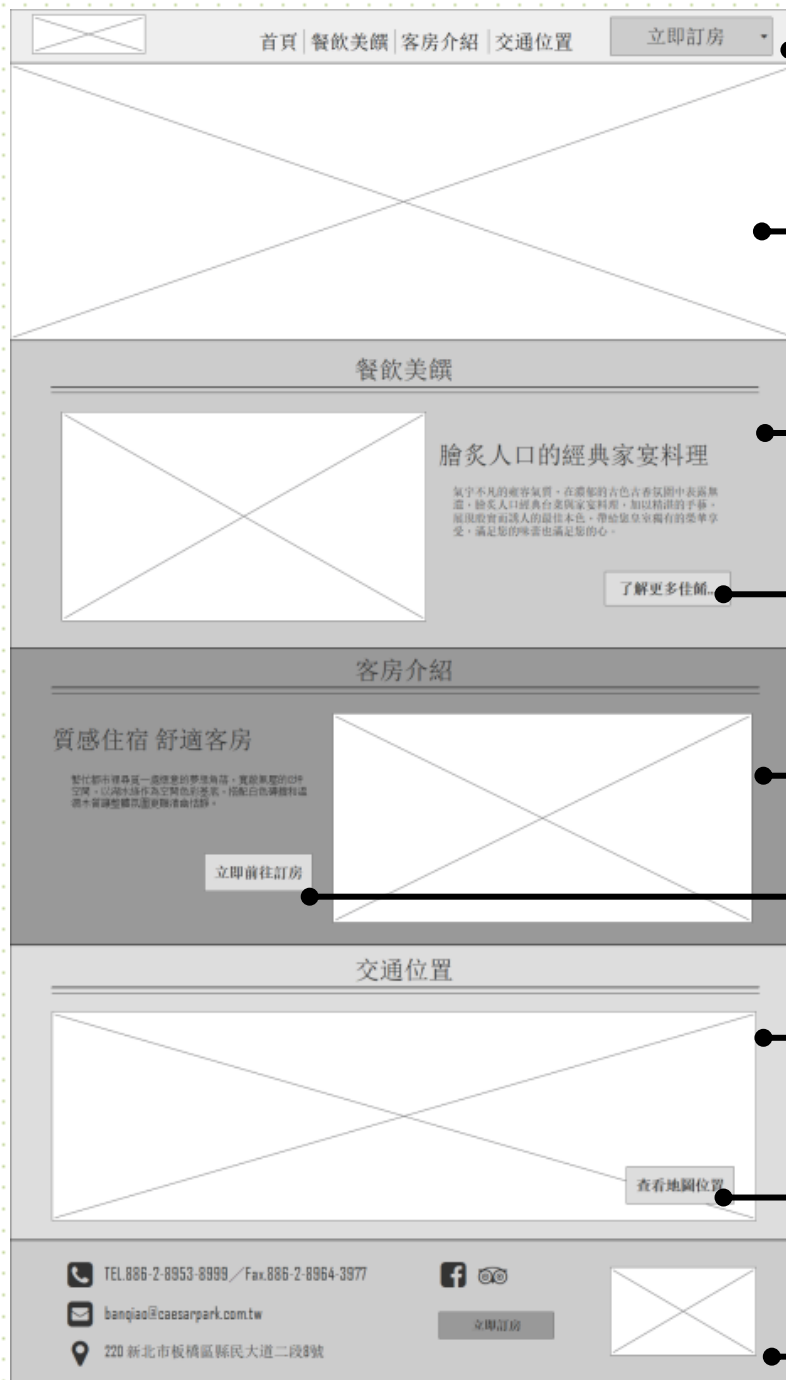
首頁 | 餐飲美饌 | 客房介紹 | 交通位置

立即訂房

餐飲美饌

膾炙人口的經典家宴料理

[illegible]

了解更多佳餚..

客房介紹

質感住宿 舒適客房

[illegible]

立即前往訂房

交通位置

查看地圖位置

TEL.886-2-8953-8999／Fax.886-2-8964-3977

bangiao@caesarpark.com.tw

220 新北市板橋區縣民大道二段8號

立即訂房